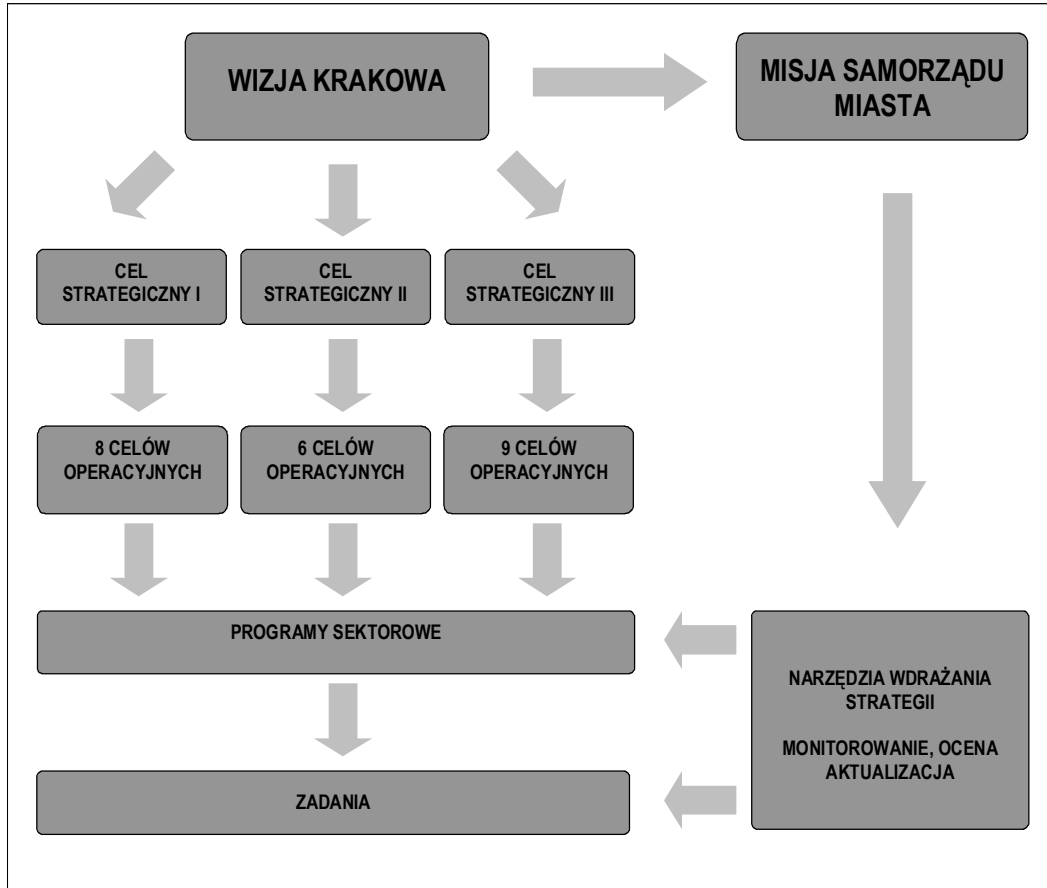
WIZJA KRAKOWA

MISJA SAMORZĄDU MIASTA

CEL STRATEGICZNY I

CEL STRATEGICZNY II

CEL STRATEGICZNY III

8 CELÓW OPERACYJNYCH

6 CELÓW OPERACYJNYCH

9 CELÓW OPERACYJNYCH

PROGRAMY SEKTOROWE

ZADANIA

NARZĘDZIA WDRAŻANIA STRATEGII

MONITOROWANIE, OCENA AKTUALIZACJA